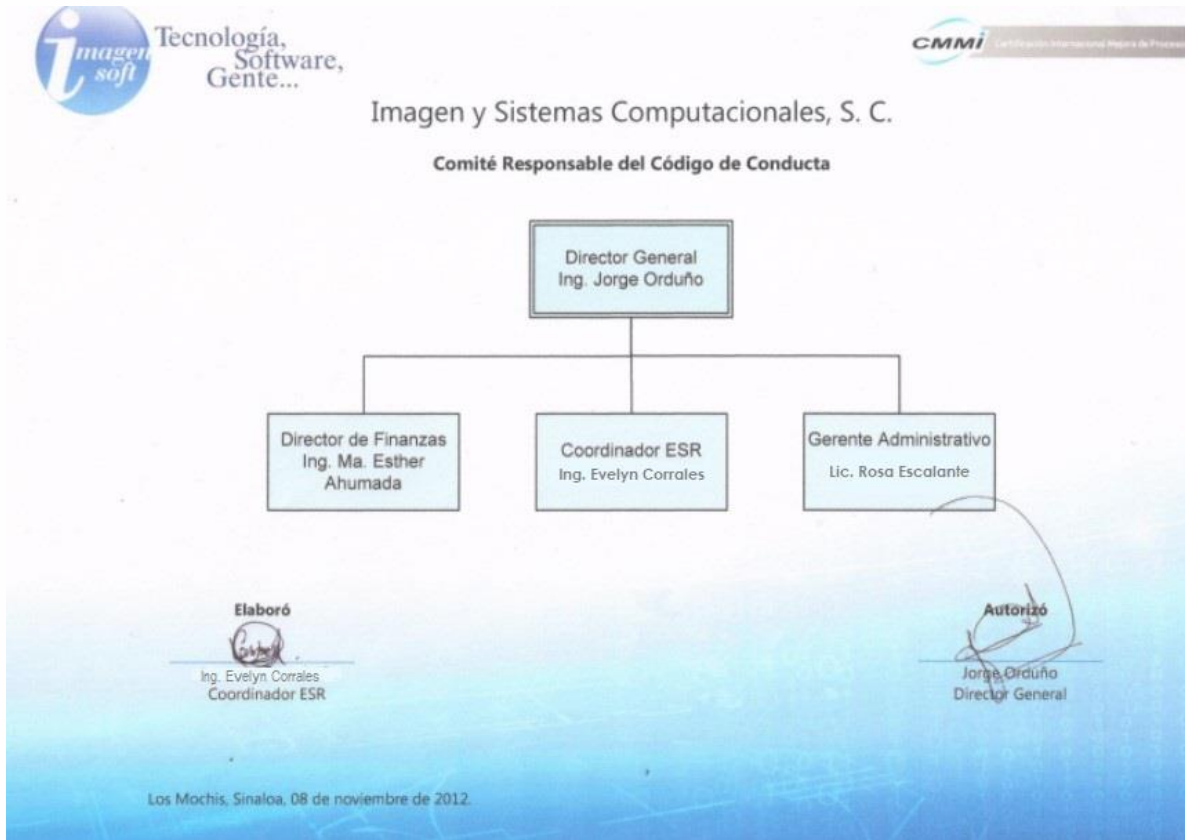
imagen soft

Tecnología, Software, Gente...

CMMI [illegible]

Imagen y Sistemas Computacionales, S. C.

Comité Responsable del Código de Conducta

Director General
Ing. Jorge Orduño

Director de Finanzas
Ing. Ma. Esther Ahumada

Coordinador ESR
Ing. Evelyn Corrales

Gerente Administrativo
Lic. Rosa Escalante

Elaboró

Ing. Evelyn Corrales
Coordinador ESR

Autorizó

Jorge Orduño
Director General

Los Mochis, Sinaloa, 08 de noviembre de 2012.